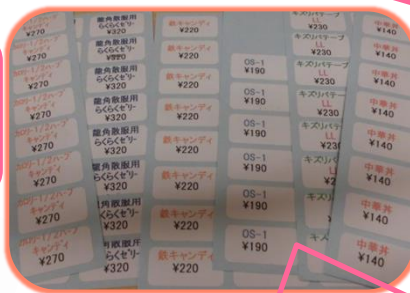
¥270
キャンディ
¥270
ロローリップ
キャンディ
¥270
ロローリップ
キャンディ
¥270
ロローリップ
キャンディ
¥270
キャンディ
¥270

龍角散服用
らくらくゼリー
¥320
龍角散服用
らくらくゼリー
¥320
龍角散服用
らくらくゼリー
¥320
龍角散服用
らくらくゼリー
¥320
龍角散服用
らくらくゼリー
¥320
龍角散服用
らくらくゼリー
¥320

鉄キャンディ
¥220
鉄キャンディ
¥220
鉄キャンディ
¥220
鉄キャンディ
¥220
鉄キャンディ
¥220
鉄キャンディ
¥220
鉄キャンディ
¥220

OS-1
¥190
OS-1
¥190
OS-1
¥190
OS-1
¥190
OS-1
¥190
OS-1
¥190

¥230
キズリバテープ
¥230
キズリバテープ
LL
¥230
キズリバテープ
LL
¥230
キズリバテープ
¥230
キズリバ
¥230
キズ

¥140
中華丼
¥140
中華丼
¥140
中華丼
¥140
中華丼
¥140
中華丼
¥140
中華丼
¥140